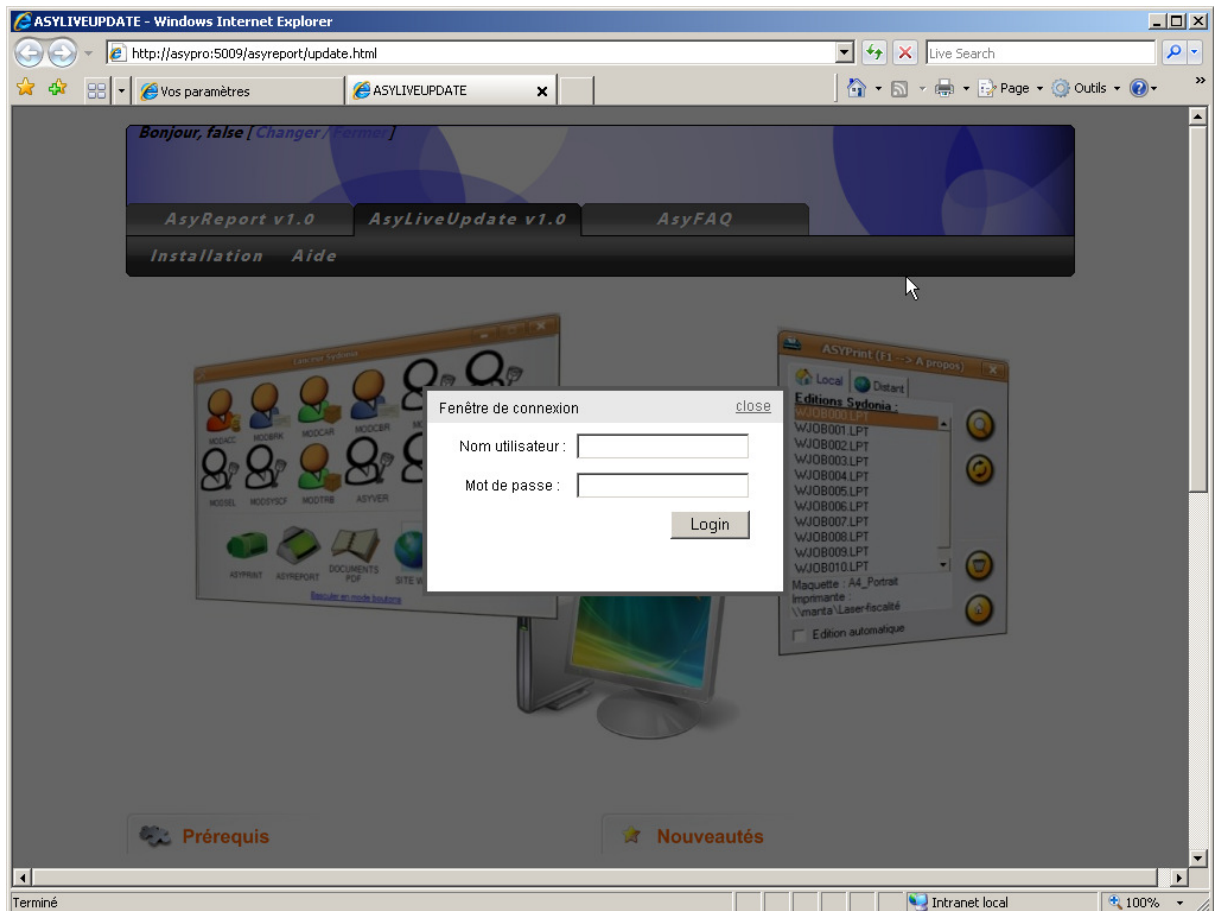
ASYLIVEUPDATE - Windows Internet Explorer

http://asypro:5009/asyreport/update.html

Live Search

Vos paramètres

ASYLIVEUPDATE

Page Outils

Bonjour, false [ Changer / Fermer ]

AsyReport v1.0

AsyLiveUpdate v1.0

AsyFAQ

Installation Aide

Lanceur Sydonia

MODACC MODBRK MODCAR MODCBR

MODSEL MODSYSCF MODTRB ASYVER

ASYPRINT ASYREPORT DOCUMENTS PDF SITE W

Basculer en mode boutons

ASYPrint (F1 --> A propos)

Local Distant

Editions Sydonia :

WJOB000.LPT
WJOB001.LPT
WJOB002.LPT
WJOB003.LPT
WJOB004.LPT
WJOB005.LPT
WJOB006.LPT
WJOB007.LPT
WJOB008.LPT
WJOB009.LPT
WJOB010.LPT

Maquette : A4_Portrait
Imprimante : \\manta\Laser-fiscalité

Edition automatique

Fenêtre de connexion close

Nom utilisateur :

Mot de passe :

Login

Prérequis

Nouveautés

Terminé

Intranet local

100%